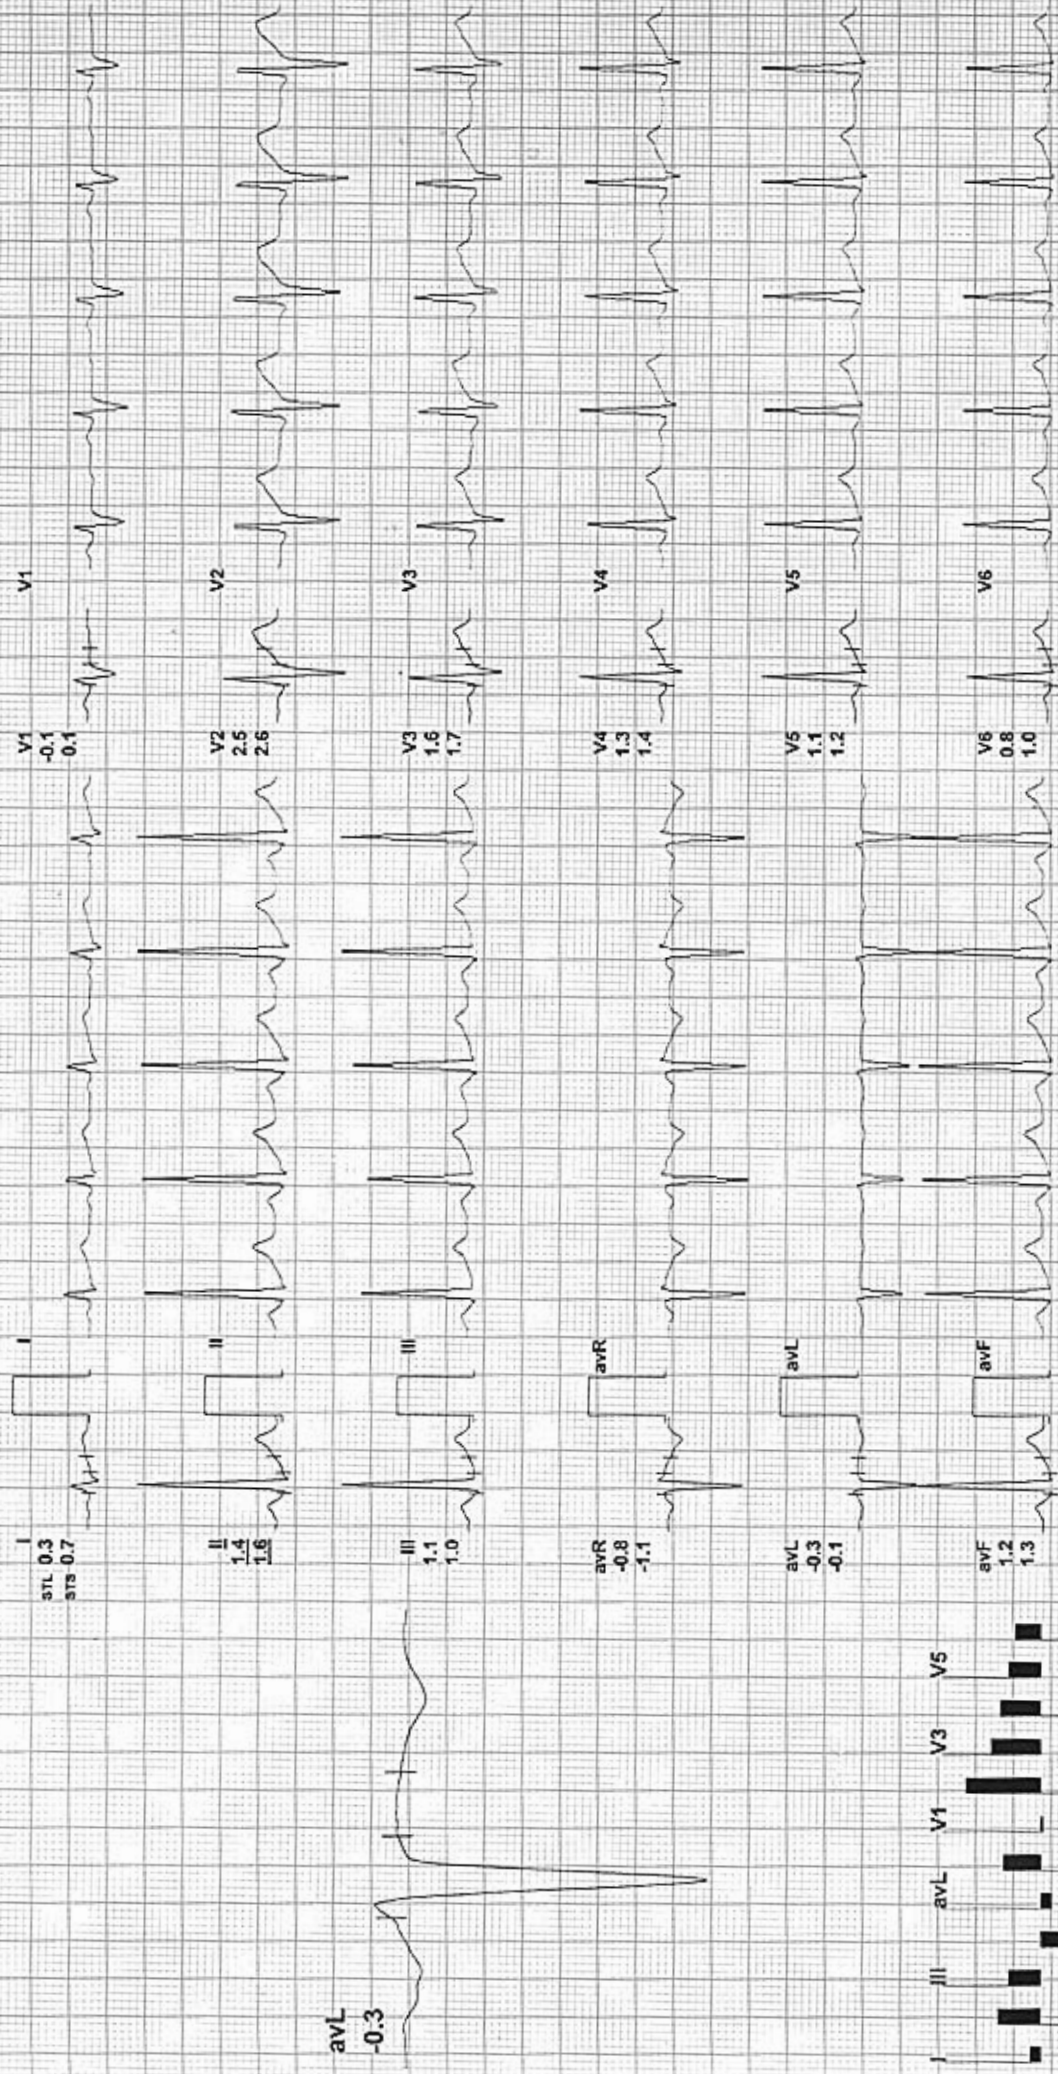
I
STL 0.3
STS 0.7

I

II
1.4
1.6

II

III
1.1
1.0

III

avR
-0.8
-1.1

avR

avL
-0.3
-0.1

avL

avF
1.2
1.3

avF

V1
-0.1
0.1

V1

V2
2.5
2.6

V2

V3
1.6
1.7

V3

V4
1.3
1.4

V4

V5
1.1
1.2

V5

V6
0.8
1.0

V6

avL
-0.3

I
III
avL
V1
V3
V5